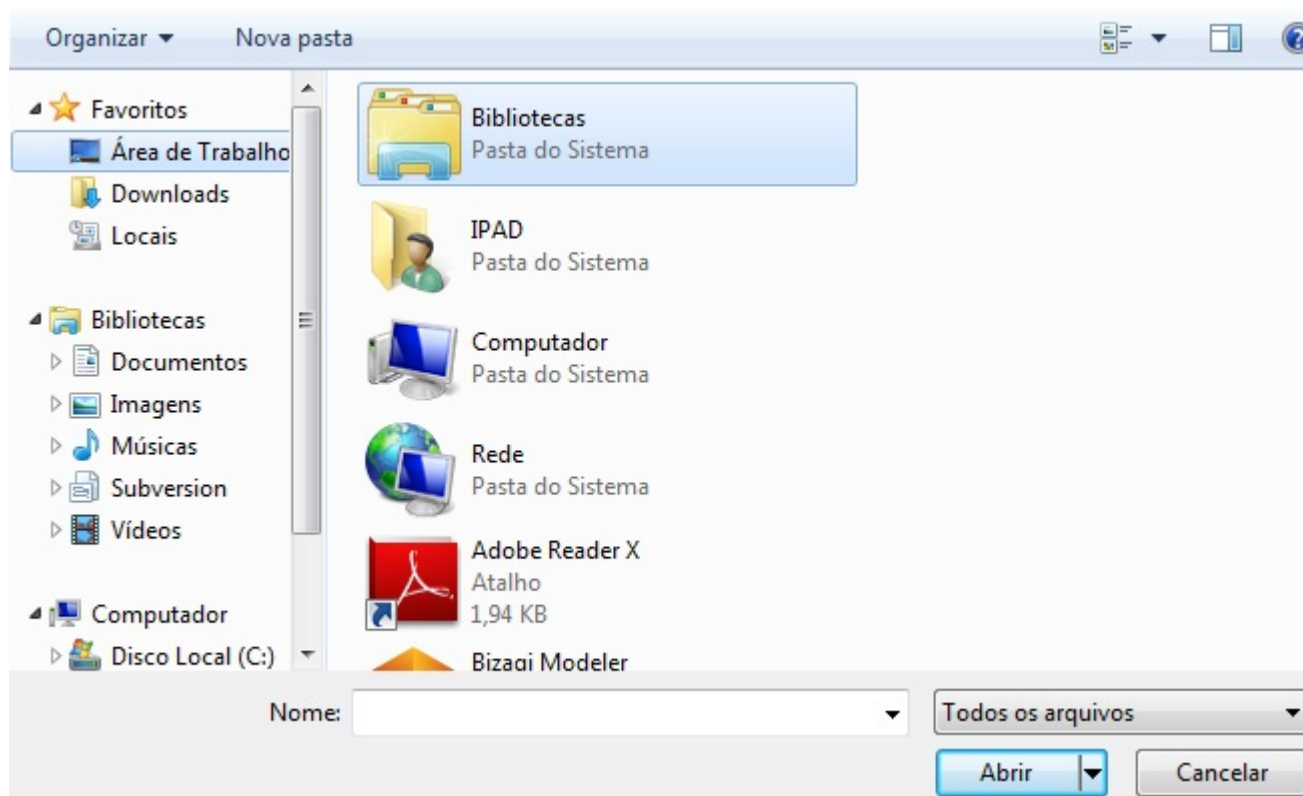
Organizar ▾ Nova pasta

Favoritos
Área de Trabalho
Downloads
Locais

Bibliotecas
Documentos
Imagens
Músicas
Subversion
Vídeos

Computador
Disco Local (C:)

Bibliotecas
Pasta do Sistema

IPAD
Pasta do Sistema

Computador
Pasta do Sistema

Rede
Pasta do Sistema

Adobe Reader X
Atalho
1,94 KB

Bizagi Modeler

Nome:

Todos os arquivos

Abrir

Cancelar